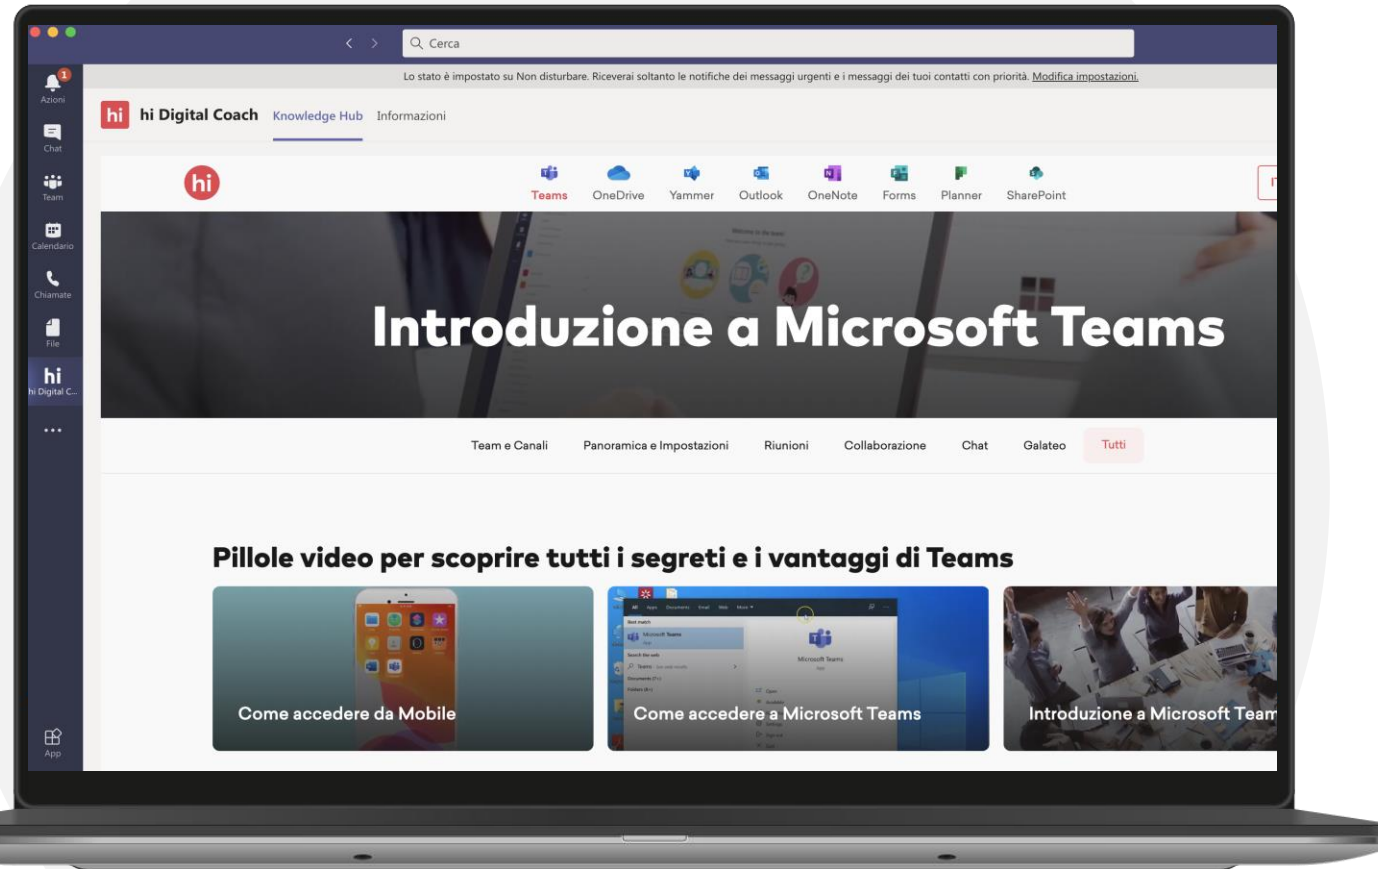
Cerca

1
Azioni
Chat
Team
Calendario
Chiamate
File
hi
hi Digital C...
...
App

Lo stato è impostato su Non disturbare. Riceverai soltanto le notifiche dei messaggi urgenti e i messaggi dei tuoi contatti con priorità. Modifica impostazioni.

hi hi Digital Coach Knowledge Hub Informazioni

hi

Teams OneDrive Yammer Outlook OneNote Forms Planner SharePoint

Introduzione a Microsoft Teams

Team e Canali Panoramica e Impostazioni Riunioni Collaborazione Chat Galateo Tutti

Pillole video per scoprire tutti i segreti e i vantaggi di Teams

Come accedere da Mobile

Come accedere a Microsoft Teams

Introduzione a Microsoft Team